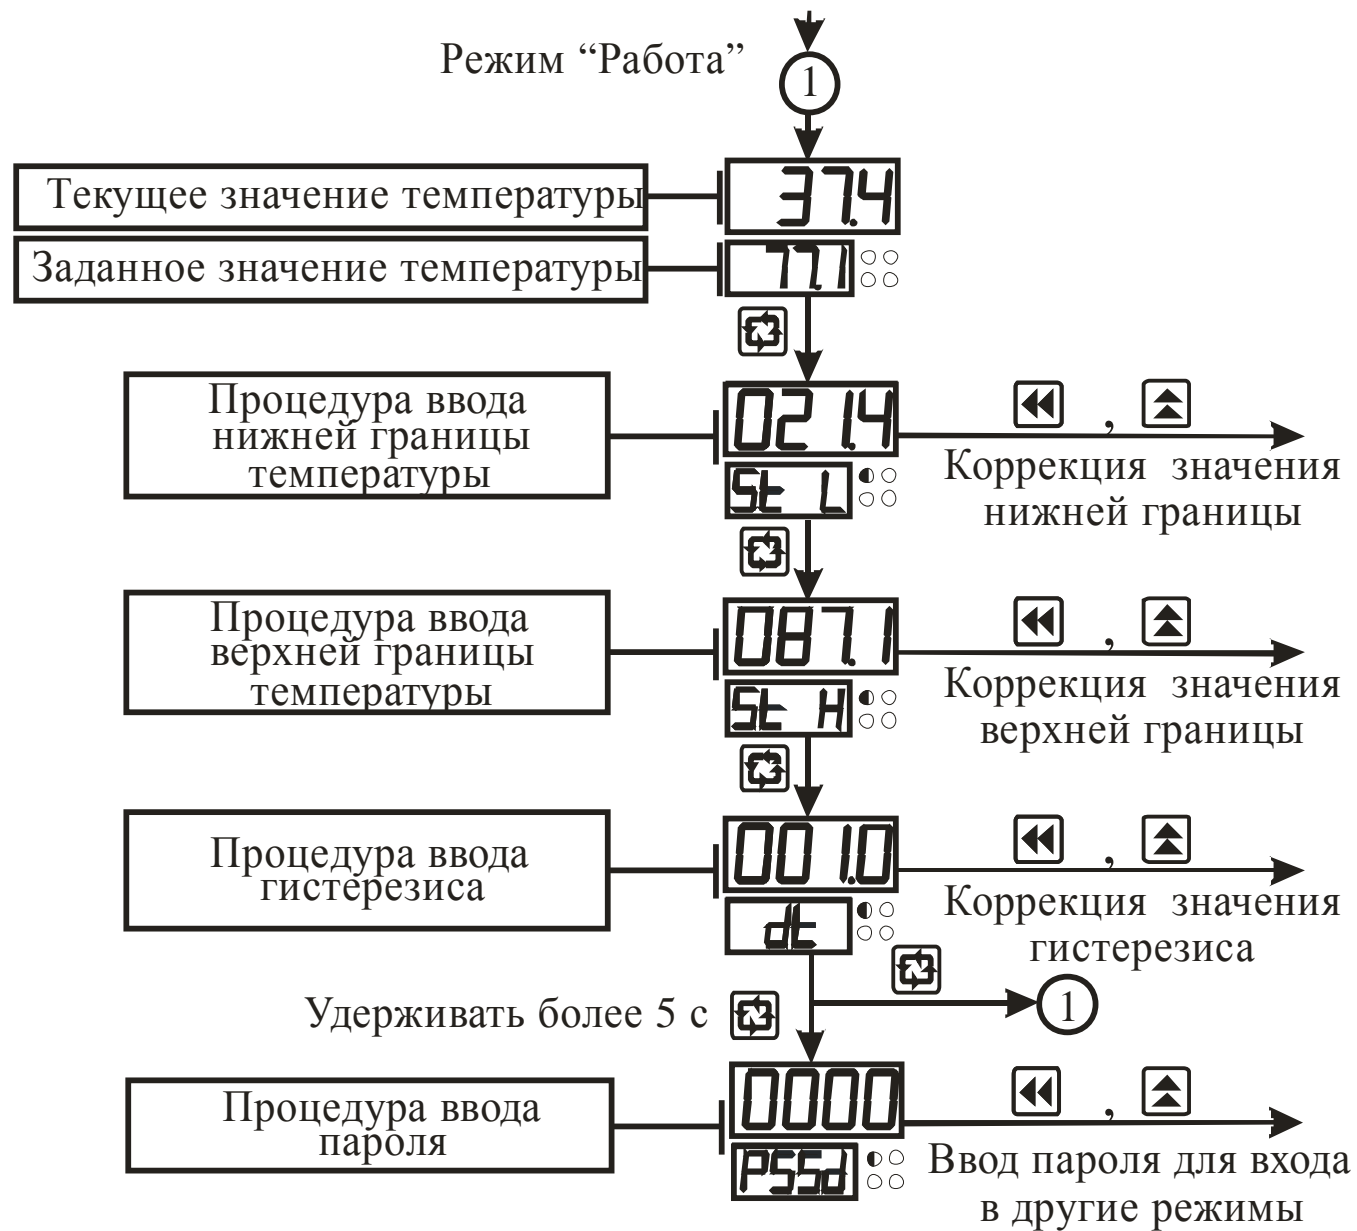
Режим “Работа”

1

Текущее значение температуры

37.4

Заданное значение температуры

77.1

Процедура ввода нижней границы температуры

021.4

StL

Коррекция значения нижней границы

Процедура ввода верхней границы температуры

087.1

StH

Коррекция значения верхней границы

Процедура ввода гистерезиса

001.0

dt

Коррекция значения гистерезиса

1

Удерживать более 5 с

Процедура ввода пароля

0000

PSSd

Ввод пароля для входа в другие режимы